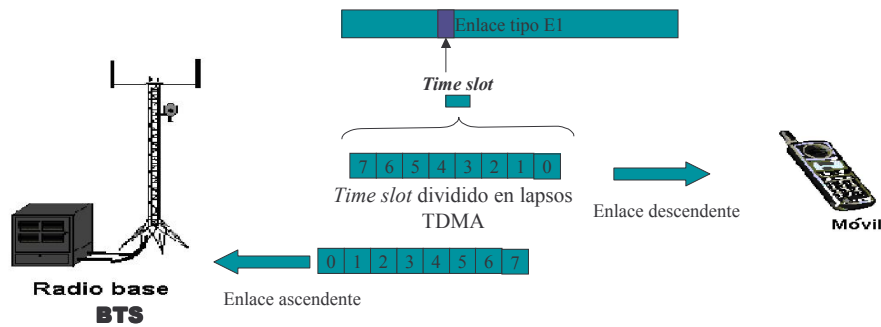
Enlace tipo E1

Time slot

| 7 | 6 | 5 | 4 | 3 | 2 | 1 | 0 |
|---|---|---|---|---|---|---|---|

Time slot dividido en lapsos TDMA

Enlace descendente

Móvil

| 0 | 1 | 2 | 3 | 4 | 5 | 6 | 7 |
|---|---|---|---|---|---|---|---|

Radio base
BTS

Enlace ascendente